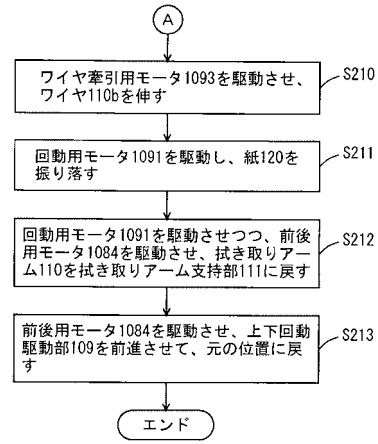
A

ワイヤ牽引用モータ1093を駆動させ、ワイヤ110bを伸す

S210

回動用モータ1091を駆動し、紙120を振り落す

S211

回動用モータ1091を駆動させつつ、前後用モータ1084を駆動させ、拭き取りアーム110を拭き取りアーム支持部111に戻す

S212

前後用モータ1084を駆動させ、上下回動駆動部109を前進させて、元の位置に戻す

S213

エンド